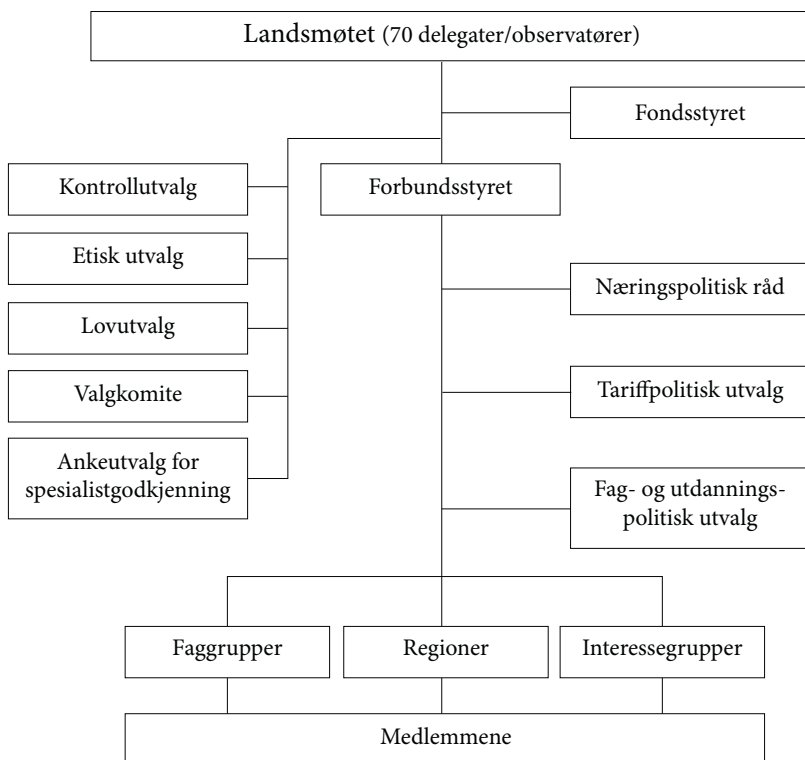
Landsmøtet (70 delegater/observatører)

Fondsstyret

Kontrollutvalg

Forbundsstyret

Etisk utvalg

Næringspolitisk råd

Lovutvalg

Valgkomite

Tariffpolitisk utvalg

Ankeutvalg for spesialistgodkjenning

Fag- og utdanningspolitisk utvalg

Faggrupper

Regioner

Interessegrupper

Medlemmene